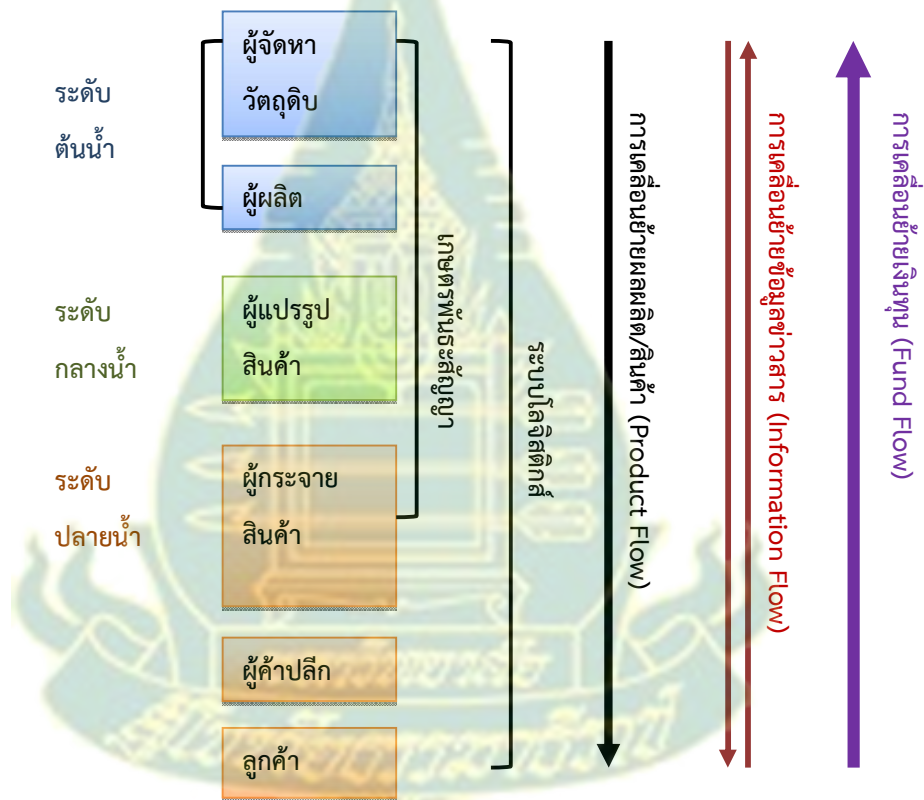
ระดับ
ต้นน้ำ

ผู้จัดหา
วัตถุดิบ

ผู้ผลิต

ระดับ
กลางน้ำ

ผู้แปรรูป
สินค้า

ระดับ
ปลายน้ำ

ผู้กระจาย
สินค้า

ผู้ค้าปลีก

ลูกค้า

เกษตรพันธะสัญญา

ระบบโลจิสติกส์

การเคลื่อนย้ายผลผลิต/สินค้า (Product Flow)

การเคลื่อนย้ายข้อมูลข่าวสาร (Information Flow)

การเคลื่อนย้ายเงินทุน (Fund Flow)